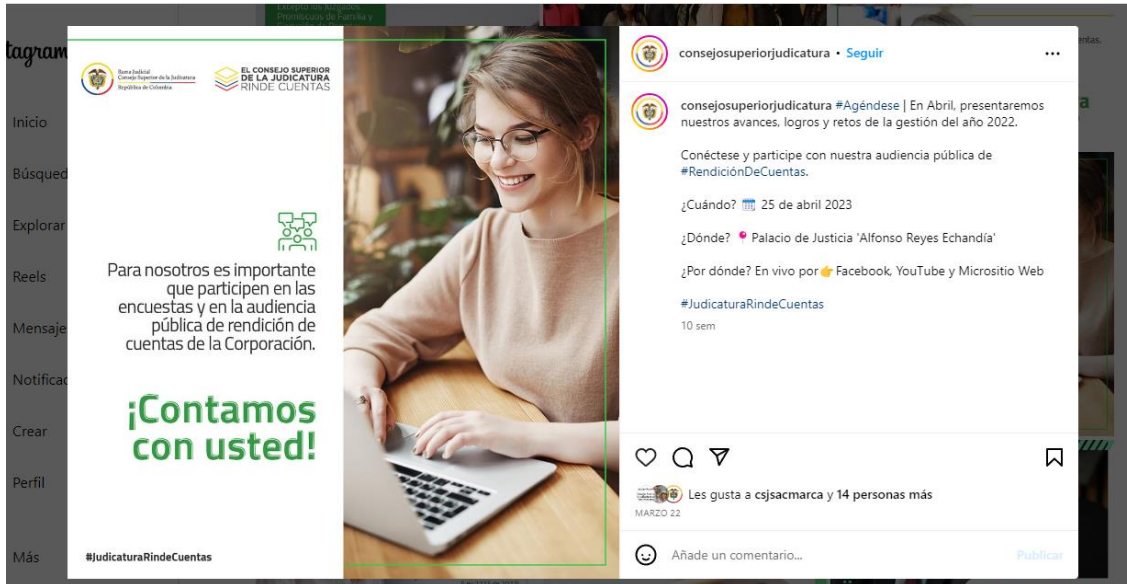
tagram

Inicio

Búsqued

Explorar

Reels

Mensaje

Notificac

Crear

Perfil

Más

Rama Judicial Consejo Superior de la Judicatura República de Colombia

EL CONSEJO SUPERIOR DE LA JUDICATURA RINDE CUENTAS

Para nosotros es importante que participen en las encuestas y en la audiencia pública de rendición de cuentas de la Corporación.

¡Contamos con usted!

#JudicaturaRindeCuentas

consejosuperiorjudicatura • Seguir

consejosuperiorjudicatura #Agéndese | En Abril, presentaremos nuestros avances, logros y retos de la gestión del año 2022.

Conéctese y participe con nuestra audiencia pública de #RendiciónDeCuentas.

¿Cuándo? 25 de abril 2023

¿Dónde? Palacio de Justicia 'Alfonso Reyes Echandía'

¿Por dónde? En vivo por Facebook, YouTube y Micrositio Web

#JudicaturaRindeCuentas

10 sem

Les gusta a csjsacmarca y 14 personas más

MARZO 22

Añade un comentario...

Publicar